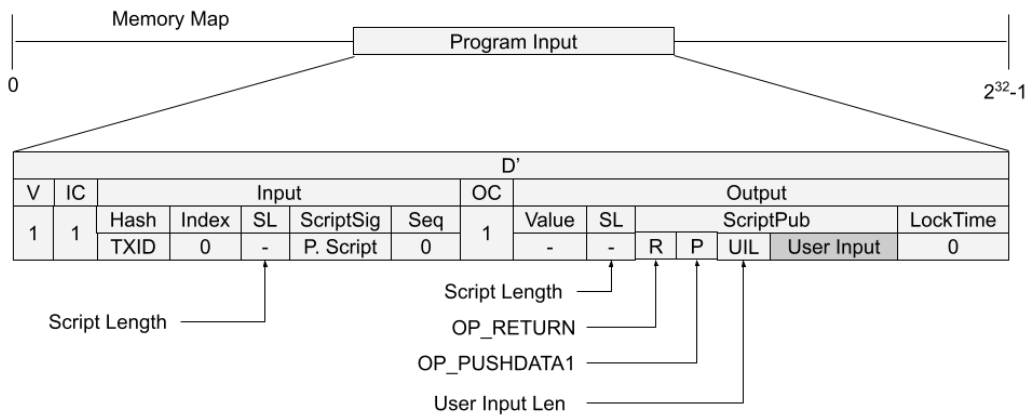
Memory Map

Program Input

0

$2^{32}$-1

| D' | | | | | | | | | | | | | | |
|---|---|---|---|---|---|---|---|---|---|---|---|---|---|---|
| V | IC | Input | | | | | OC | Output | | | | | | |
| 1 | 1 | Hash | Index | SL | ScriptSig | Seq | 1 | Value | SL | ScriptPub | | | | LockTime |
| | | TXID | 0 | - | P. Script | 0 | | - | - | R | P | UIL | User Input | 0 |

Script Length

Script Length

OP_RETURN

OP_PUSHDATA1

User Input Len